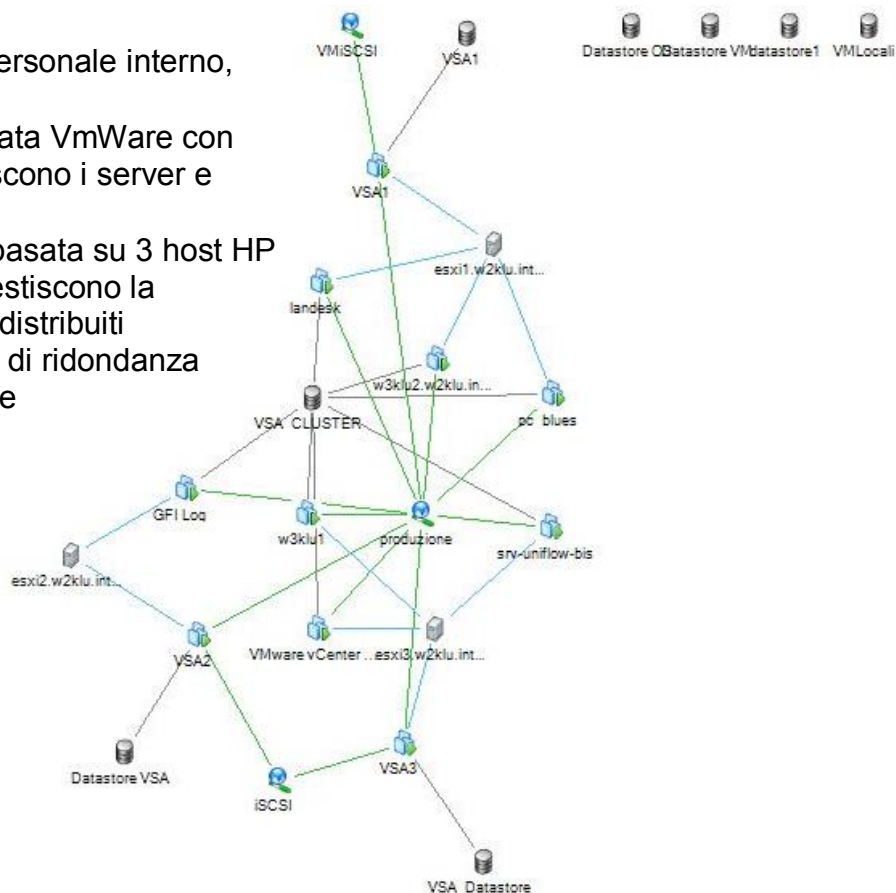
ersonale interno,

ata VmWare con
scono i server e

basata su 3 host HP
estiscono la
distribuiti
di ridondanza
e

VMiSCSI
VSA1
Datastore OBatastore VMdatastore1 VMLocali
VSA1
esxi1.w2klu.int...
landesk
w3klu2.w2klu.in...
VSA CLUSTER
pc blues
GFI Log
w3klu1
produzione
srv-uniflow-bis
esxi2.w2klu.int...
VSA2
VMware vCenter ...
esxi3.w2klu.int...
VSA3
Datastore VSA
iSCSI
VSA Datastore